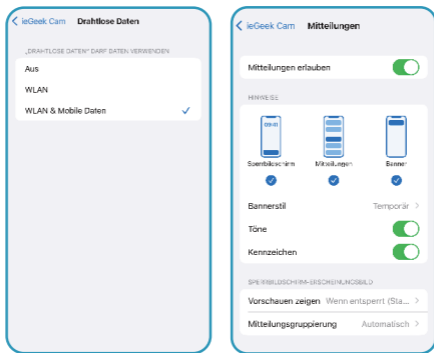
ieGeek Cam Drahtlose Daten

„DRAHTLOSE DATEN" DARF DATEN VERWENDEN

Aus

WLAN

WLAN & Mobile Daten

ieGeek Cam Mitteilungen

Mitteilungen erlauben

HINWEISE

09:41

Sperrbildschirm

Mitteilungen

Banner

Bannerstil Temporär

Töne

Kennzeichen

SPERRBILDSCHIRM-ERSCHEINUNGSBILD

Vorschauen zeigen Wenn entsperrt (Sta...

Mitteilungsgruppierung Automatisch